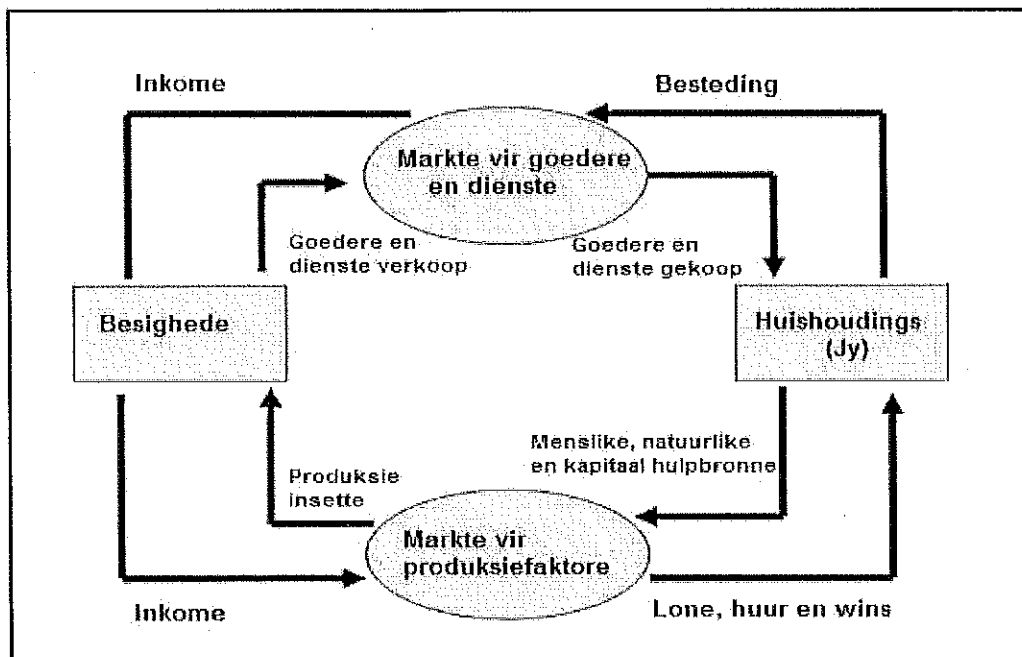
Inkome

Besteding

Markte vir goedere en dienste

Goedere en dienste verkoop

Goedere en dienste gekoop

Besighede

Huishoudings (Jy)

Menslike, natuurlike en kapitaal hulpbronne

Produksie insette

Markte vir produksiefaktore

Inkome

Lone, huur en wins